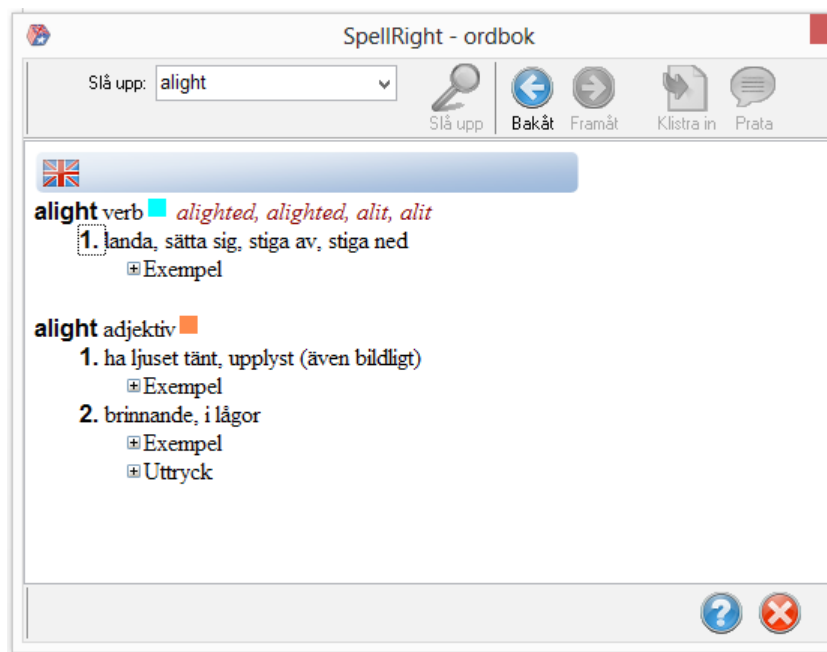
SpellRight - ordbok

Slå upp: alight

Slå upp

Bakåt Framåt

Klistra in Prata

alight verb alighted, alighted, alit, alit

1. landa, sätta sig, stiga av, stiga ned

⊞Exempel

alight adjektiv

1. ha ljuset tänt, upplyst (även bildligt)

⊞Exempel

2. brinnande, i lågor

⊞Exempel

⊞Uttryck